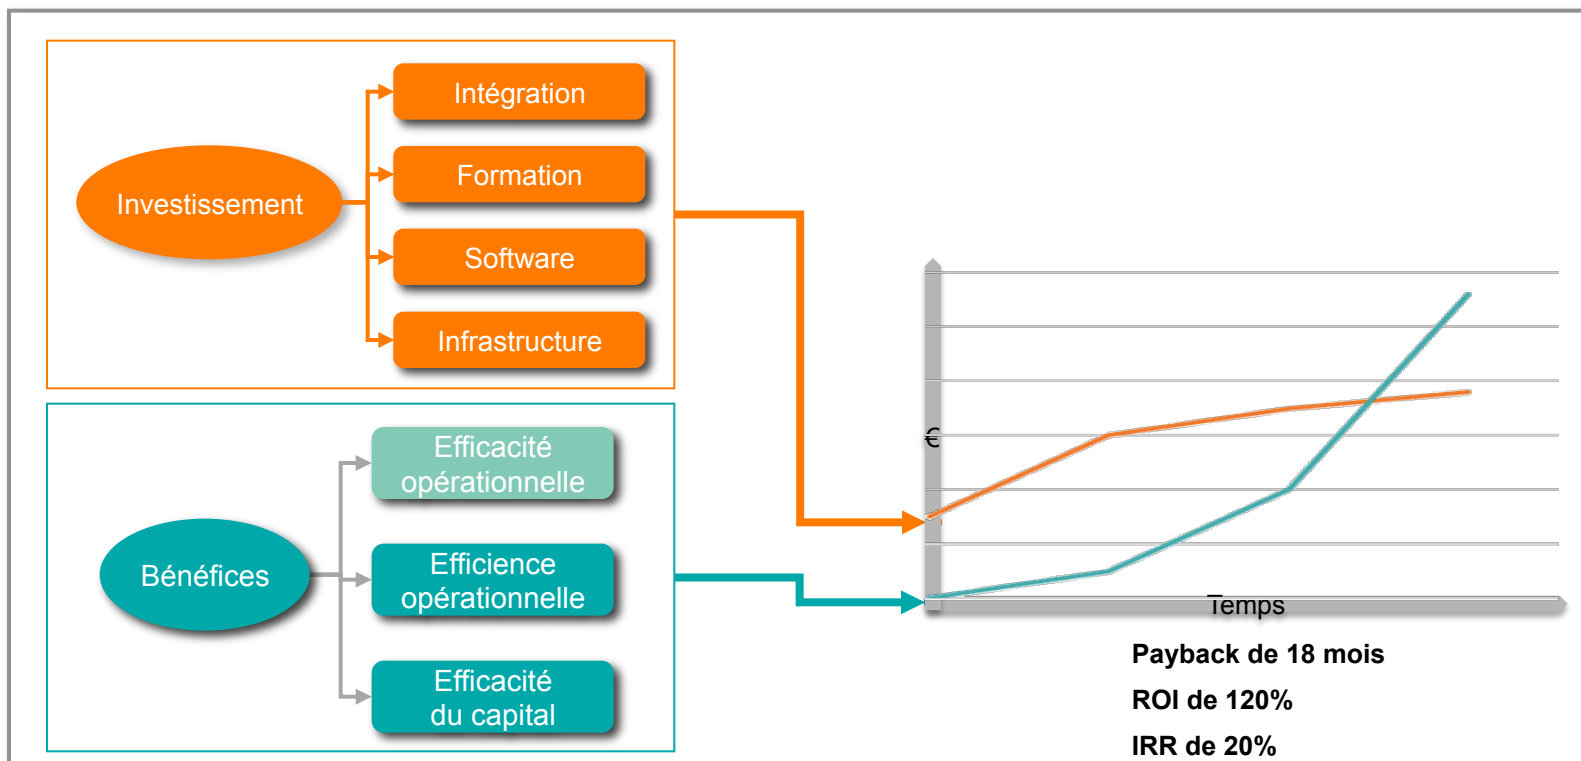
Investissement

Intégration

Formation

Software

Infrastructure

Bénéfices

Efficacité opérationnelle

Efficience opérationnelle

Efficacité du capital

€

Temps

Payback de 18 mois

ROI de 120%

IRR de 20%